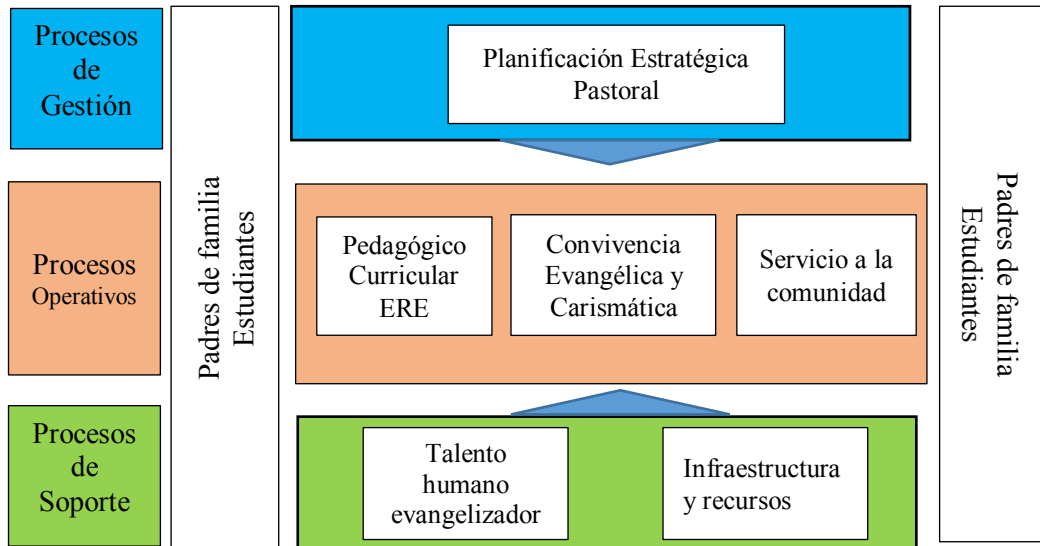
Procesos de Gestión

Procesos Operativos

Procesos de Soporte

Padres de familia Estudiantes

Planificación Estratégica Pastoral

Pedagógico Curricular ERE

Convivencia Evangélica y Carismática

Servicio a la comunidad

Talento humano evangelizador

Infraestructura y recursos

Padres de familia Estudiantes